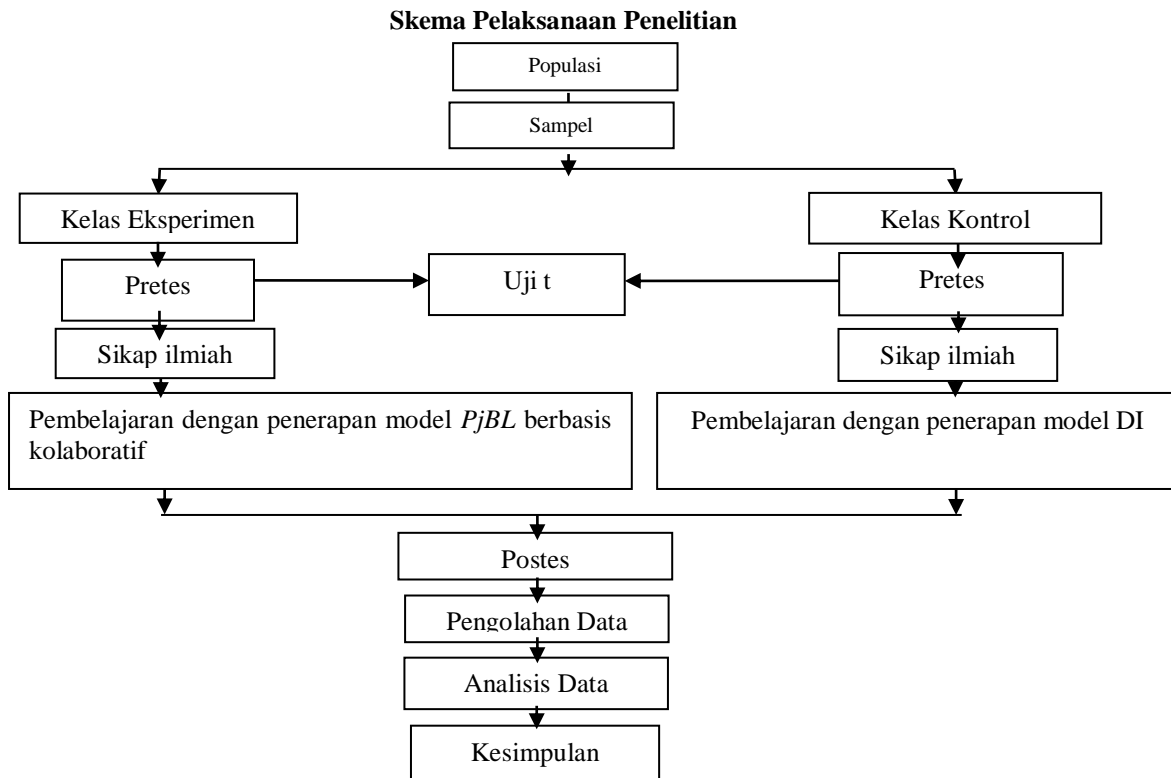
**Skema Pelaksanaan Penelitian**

Populasi

Sampel

Kelas Eksperimen

Kelas Kontrol

Pretes

Uji t

Pretes

Sikap ilmiah

Sikap ilmiah

Pembelajaran dengan penerapan model *PjBL* berbasis kolaboratif

Pembelajaran dengan penerapan model DI

Postes

Pengolahan Data

Analisis Data

Kesimpulan